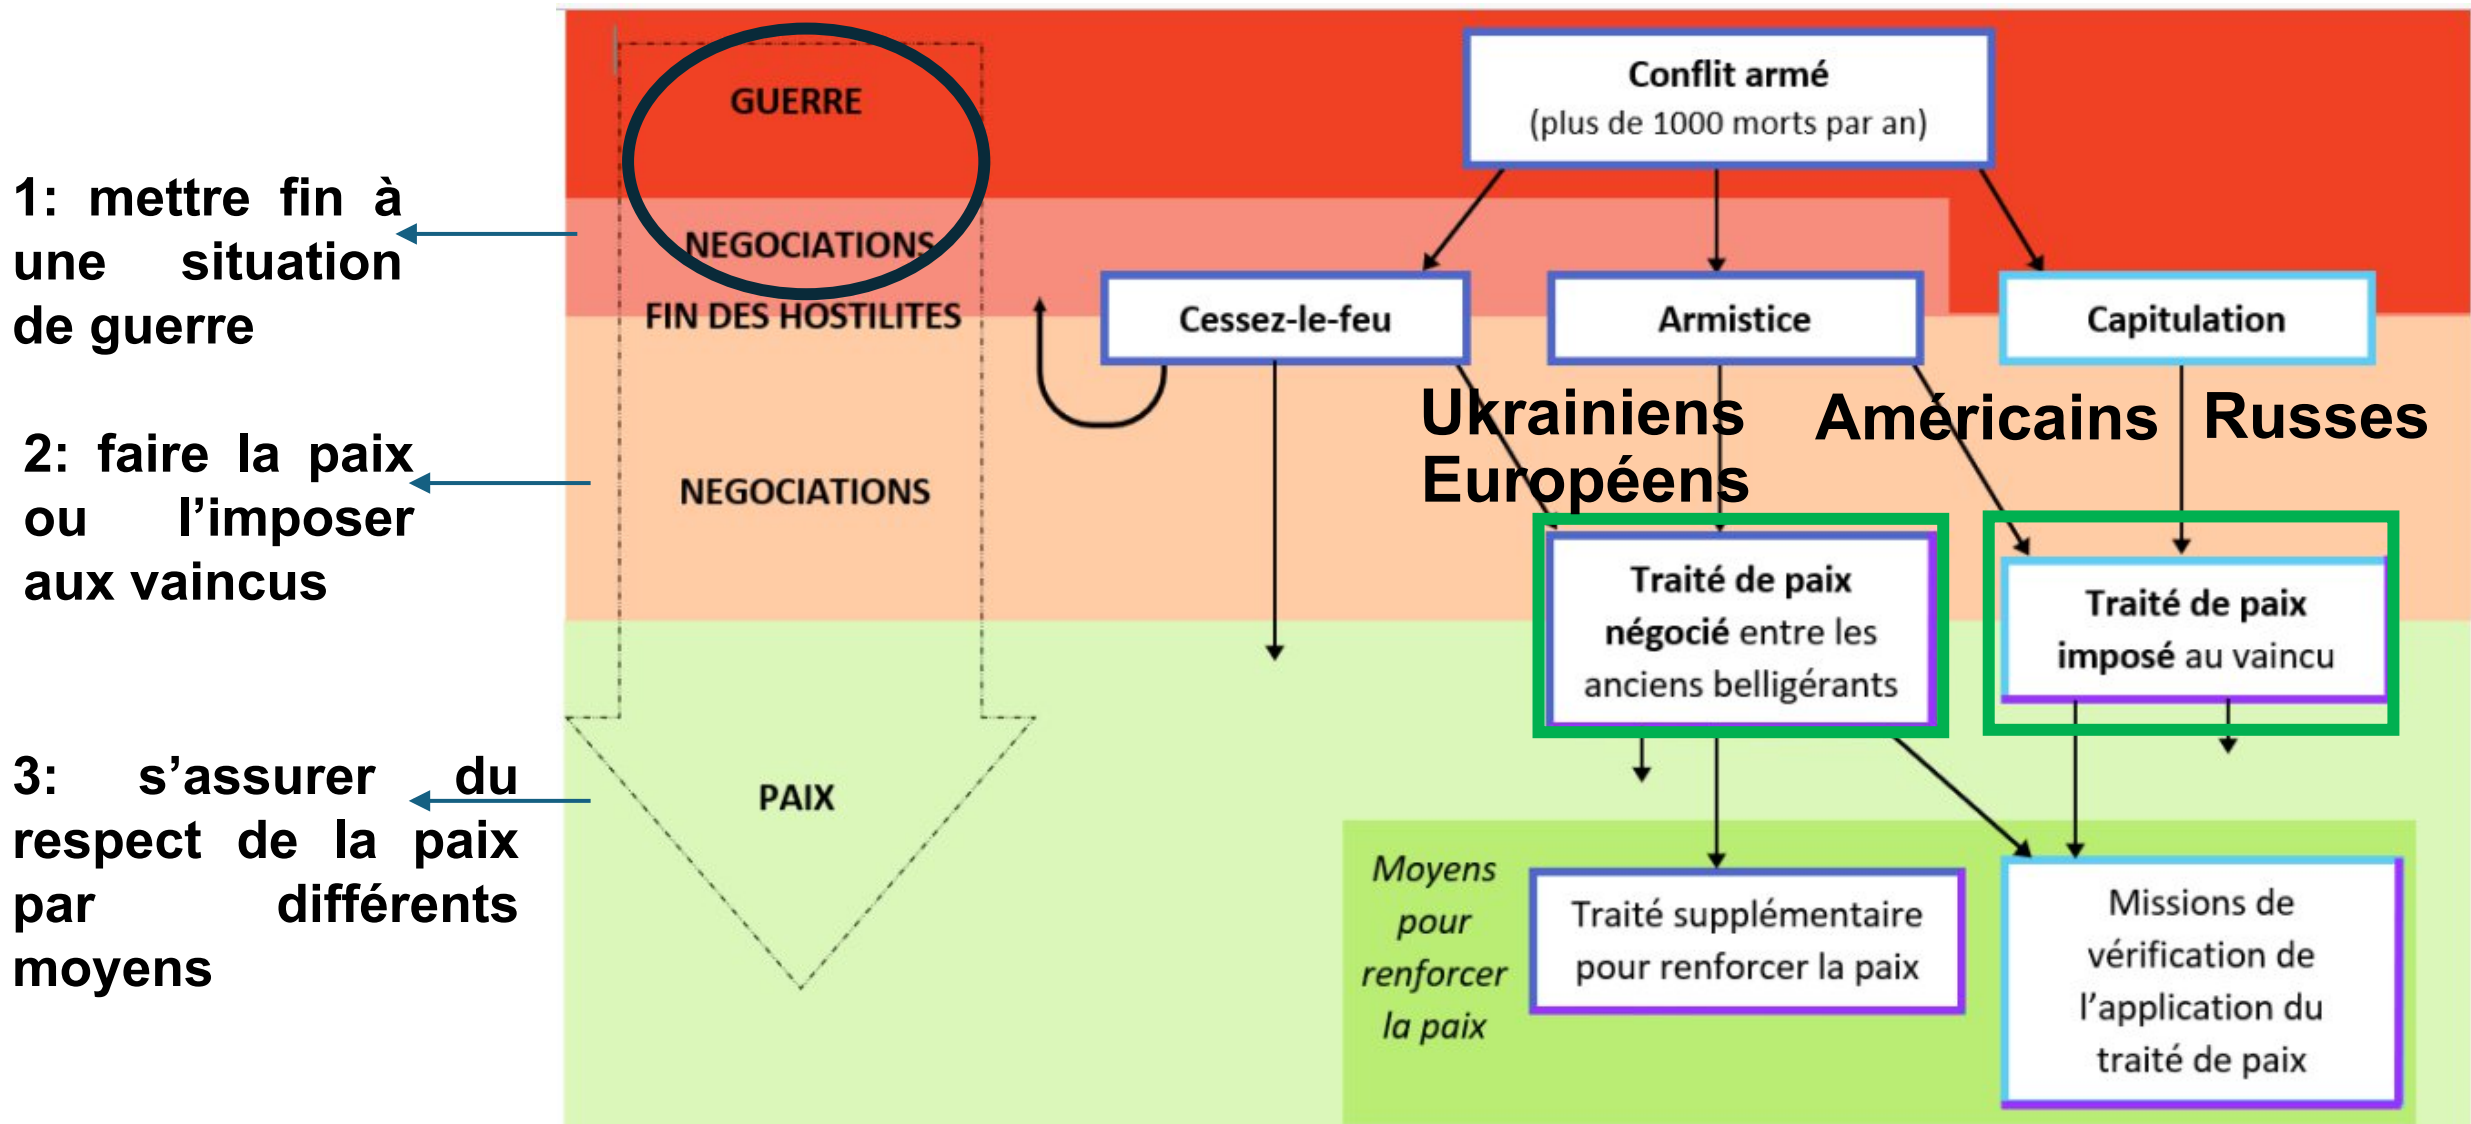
1: mettre fin à une situation de guerre

2: faire la paix ou l'imposer aux vaincus

3: s'assurer du respect de la paix par différents moyens

GUERRE

NEGOCIATIONS

FIN DES HOSTILITES

NEGOCIATIONS

PAIX

Conflit armé
(plus de 1000 morts par an)

Cessez-le-feu

Armistice

Capitulation

Ukrainiens
Européens

Américains

Russes

Traité de paix **négocié** entre les anciens belligérants

Traité de paix **imposé** au vaincu

*Moyens pour renforcer la paix*

Traité supplémentaire pour renforcer la paix

Missions de vérification de l'application du traité de paix